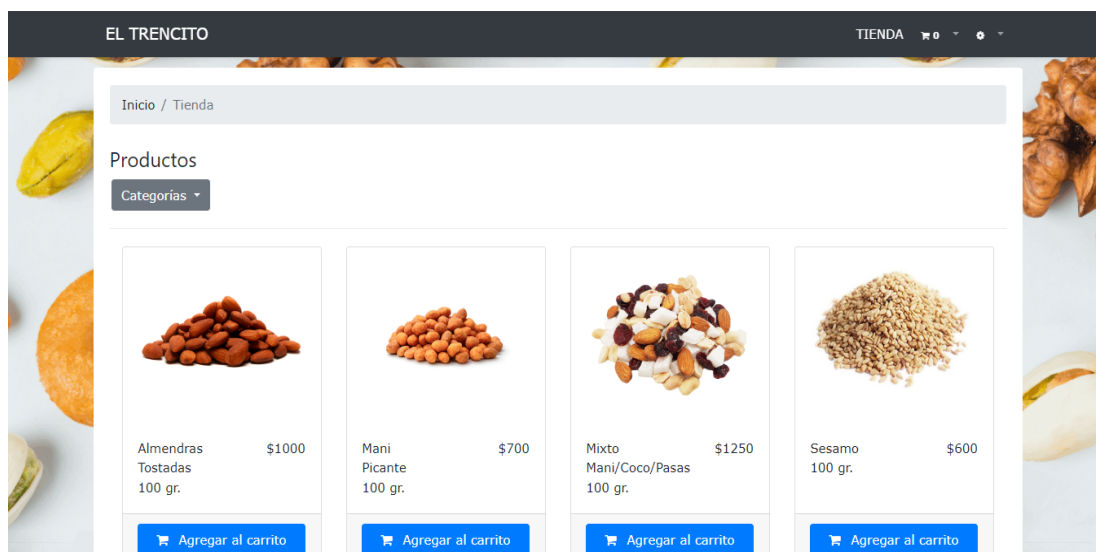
EL TRENCITO

TIENDA 0

Inicio / Tienda

Productos

Categorías

Almendras Tostadas $1000
100 gr.

Agregar al carrito

Mani Picante $700
100 gr.

Agregar al carrito

Mixto Mani/Coco/Pasas $1250
100 gr.

Agregar al carrito

Sesamo $600
100 gr.

Agregar al carrito